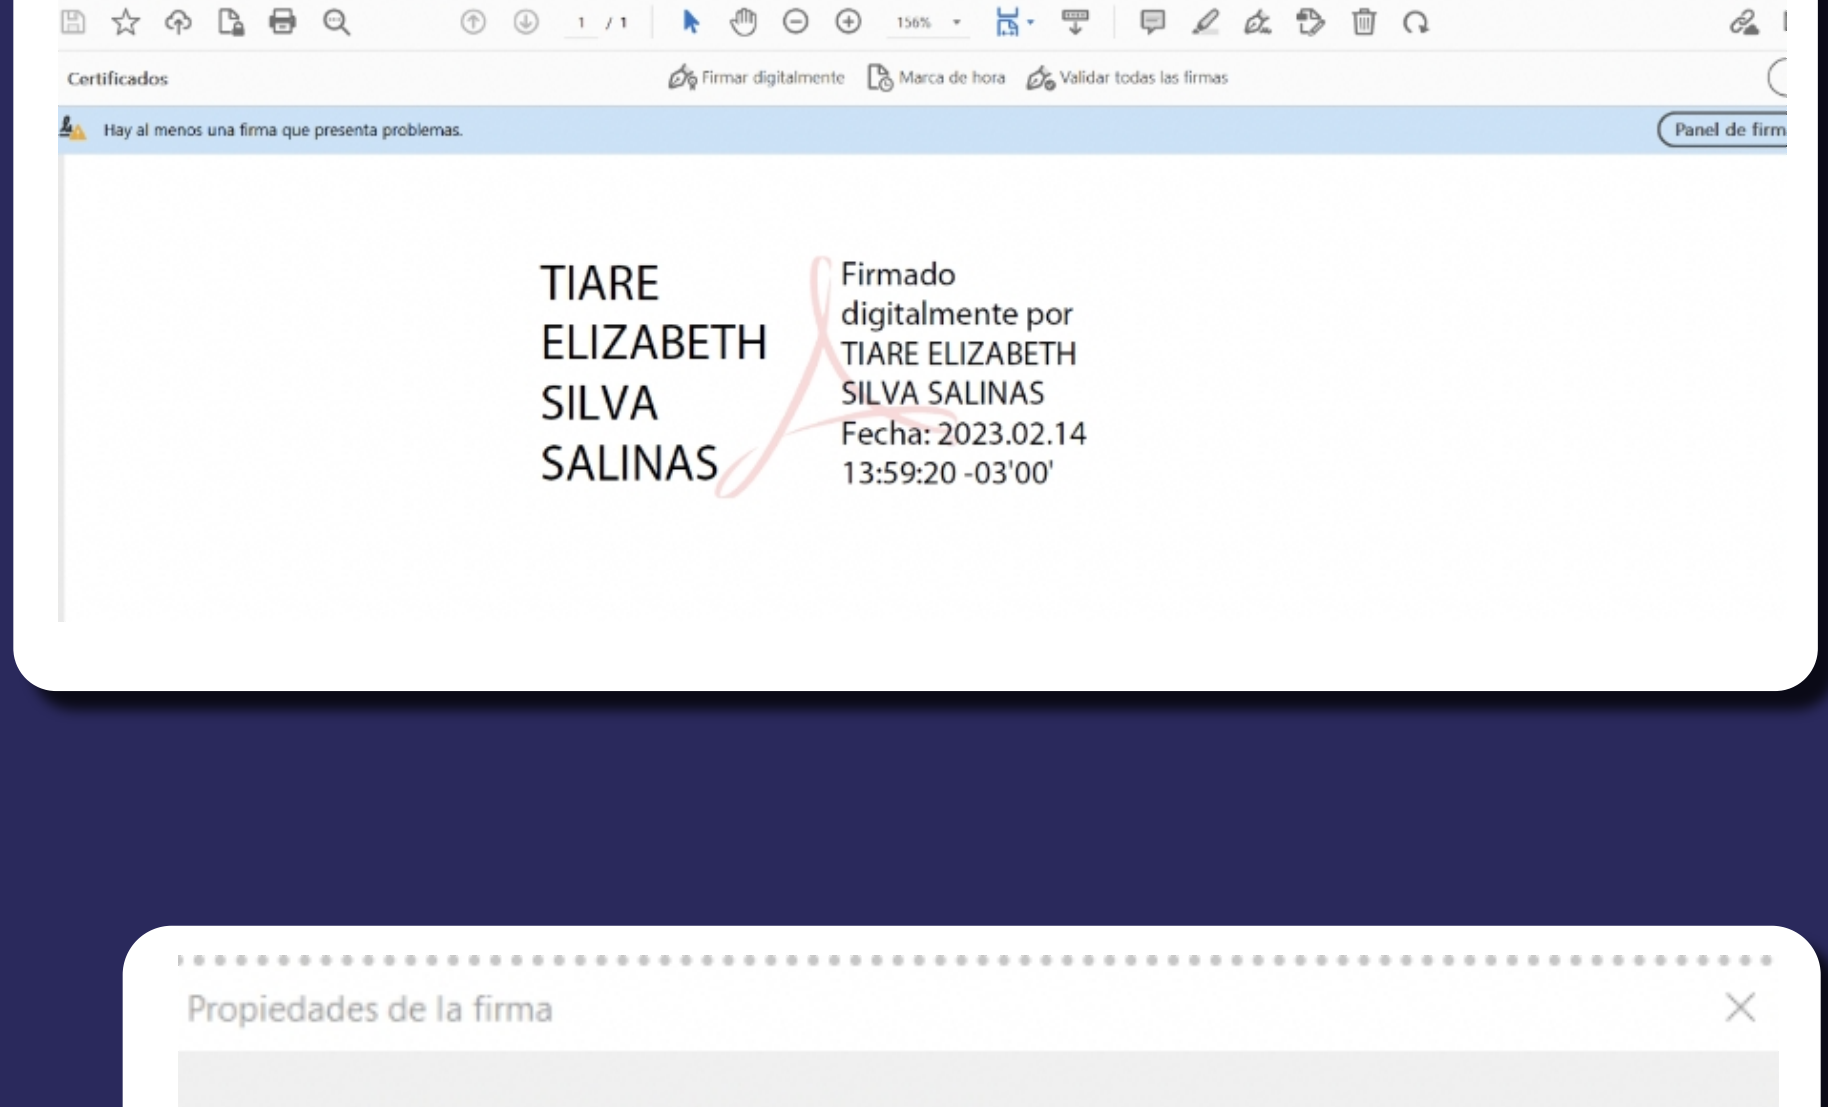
1 / 1

156%

Certificados

Firmar digitalmente

Marca de hora

Validar todas las firmas

Hay al menos una firma que presenta problemas.

Panel de firm

TIARE ELIZABETH SILVA SALINAS

Firmado digitalmente por TIARE ELIZABETH SILVA SALINAS Fecha: 2023.02.14 13:59:20 -03'00'

Propiedades de la firma